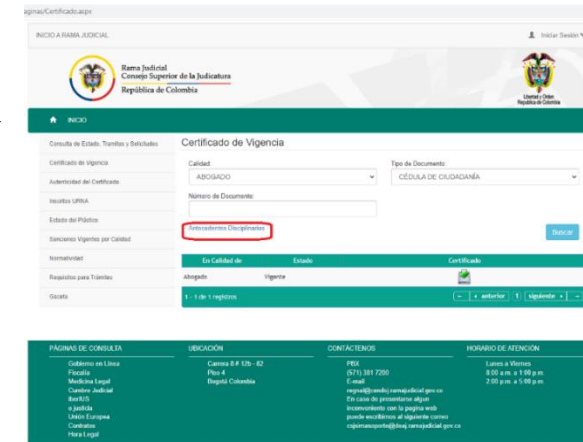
ginas/Certificado.aspx

INICIO A RAMA JUDICIAL

Iniciar Sesión

Rama Judicial
Consejo Superior de la Judicatura
República de Colombia

Libertad y Orden
República de Colombia

INICIO

Consulta de Estado, Tramites y Solicitudes
Certificado de Vigencia
Autenticidad del Certificado
Inscritos URNA
Estado del Práctico
Sanciones Vigentes por Calidad
Normatividad
Requisitos para Trámites
Gaceta

Certificado de Vigencia

Calidad
ABOGADO

Tipo de Documento
CÉDULA DE CIUDADANÍA

Número de Documento

Antecedentes Disciplinarios

Buscar

| En Calidad de | Estado | Certificado |
|---|---|---|
| Abogado | Vigente | |

1 - 1 de 1 registros

« anterior 1 siguiente »

PAGINAS DE CONSULTA
Gobierno en Línea
Fiscalía
Medicina Legal
Cumbre Judicial
IberIUS
e-justicia
Unión Europea
Contratos
Hora Legal

UBICACIÓN
Carrera 8 # 12b - 82
Piso 4
Bogotá Colombia

CONTACTENOS
PBX
(571) 381 7200
E-mail
regnal@cendoj.ramajudicial.gov.co
En caso de presentarse algun inconveniente con la pagina web puede escribirnos al siguiente correo
csjsimasoporte@deaj.ramajudicial.gov.co

HORARIO DE ATENCIÓN
Lunes a Viernes
8:00 a.m. a 1:00 p.m.
2:00 p.m. a 5:00 p.m.